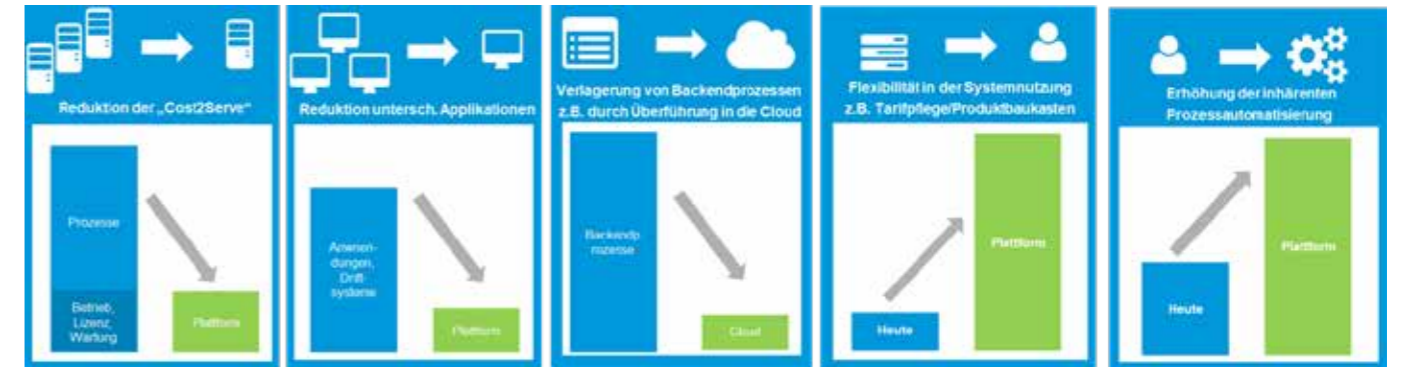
Reduktion der „Cost2Serve"

Prozesse

Betrieb, Lizenz, Wartung

Plattform

Reduktion untersch. Applikationen

Anwendungen, Drittsysteme

Plattform

Verlagerung von Backendprozessen z.B. durch Überführung in die Cloud

Backendprozesse

Cloud

Flexibilität in der Systemnutzung z.B. Tarifpflege/Produktbaukasten

Heute

Plattform

Erhöhung der inhärenten Prozessautomatisierung

Heute

Plattform